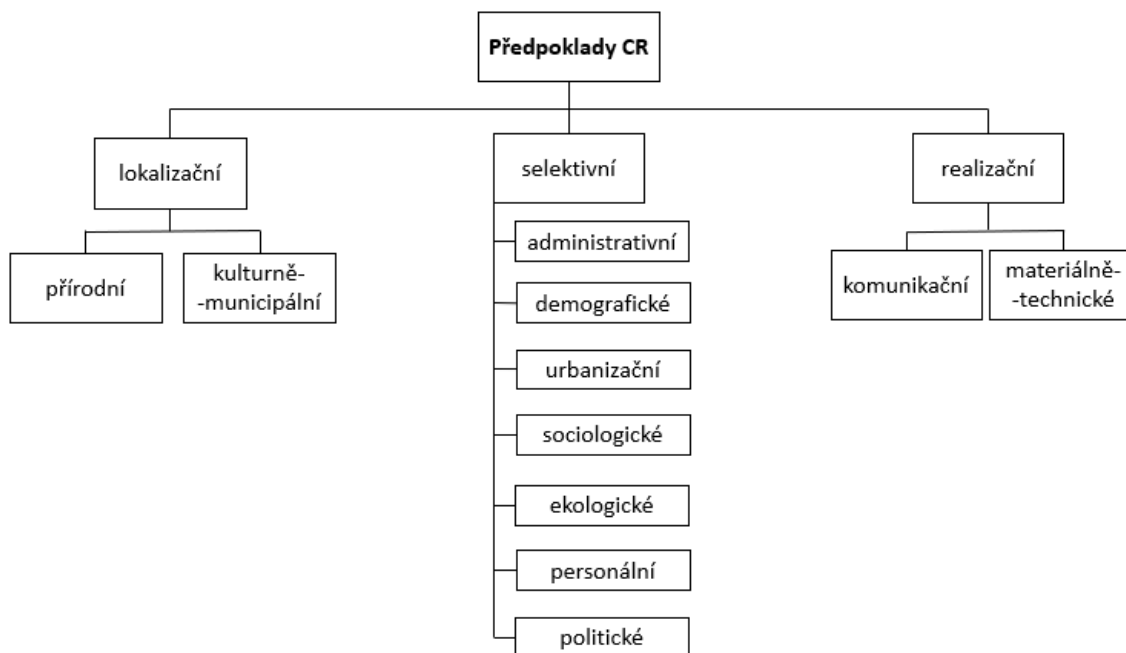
Předpoklady CR

lokalizační

přírodní

kulturně-
-municipální

selektivní

administrativní

demografické

urbanizační

sociologické

ekologické

personální

politické

realizační

komunikační

materiálně-
-technické